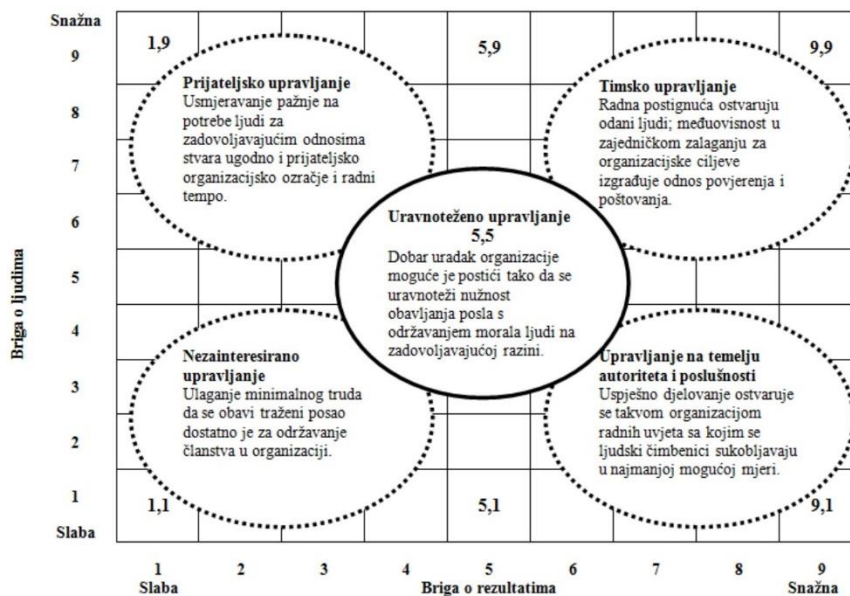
Snažna
9
8
7
6
5
4
3
2
1
Slaba

Briga o ljudima

1,9

5,9

9,9

Prijateljsko upravljanje
Usmjeravanje pažnje na potrebe ljudi za zadovoljavajućim odnosima stvara ugodno i prijateljsko organizacijsko ozračje i radni tempo.

Timsko upravljanje
Radna postignuća ostvaruju odani ljudi; međuovisnost u zajedničkom zalaganju za organizacijske ciljeve izgrađuje odnos povjerenja i poštovanja.

Uravnoteženo upravljanje
5,5
Dobar uradak organizacije moguće je postići tako da se uravnoteži nužnost obavljanja posla s održavanjem morala ljudi na zadovoljavajućoj razini.

Nezainteresirano upravljanje
Ulaganje minimalnog truda da se obavi traženi posao dostatno je za održavanje članstva u organizaciji.

Upravljanje na temelju autoriteta i poslušnosti
Uspješno djelovanje ostvaruje se takvom organizacijom radnih uvjeta sa kojim se ljudski čimbenici sukobljavaju u najmanjoj mogućoj mjeri.

1,1

5,1

9,1

1
Slaba
2
3
4
5
Briga o rezultatima
6
7
8
9
Snažna